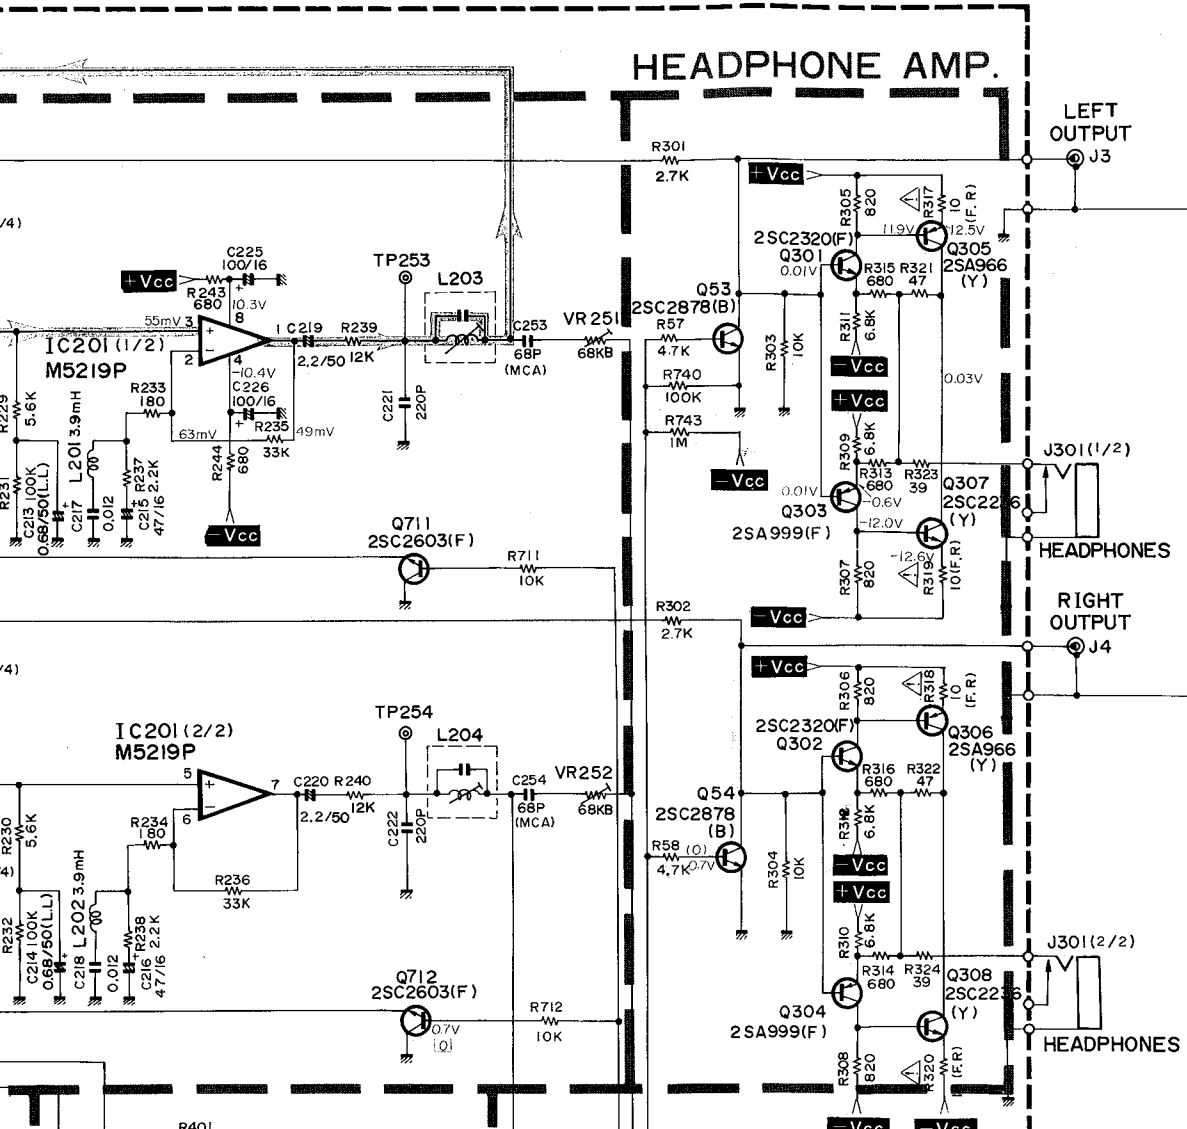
HEADPHONE AMP.

LEFT OUTPUT
J3

R301
2.7K

+Vcc

R305 820
R317 10 (F.R)
12.5V
11.9V
2SC2320(F)
Q301
0.01V
Q305
2SA966 (Y)
R315 680
R321 47

Q53
2SC2878(B)
R57 4.7K
R740 100K
R743 1M
-Vcc
R303 10K
R311 6.8K
-Vcc
+Vcc
0.03V
R309 6.8K
R313 680
R323 39
-0.6V
0.01V
Q303
2SA999(F)
Q307
2SC22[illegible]6 (Y)
-12.0V
-12.6V
R307 820
R319 10(F.R)
-Vcc
J301(1/2)
HEADPHONES

C225 100/16
+Vcc
R243 680
10.3V
8
55mV 3
1
C219
2.2/50
R239 12K
TP253
L203
C253 68P (MCA)
VR251 68KB
IC201 (1/2)
M5219P
2
4
-10.4V
C226 100/16
R233 180
63mV
R235 33K
49mV
R244 680
-Vcc
C221 220P
R229 5.6K
L201 3.9mH
R237 2.2K
R231
C213 100K 0.68/50(L.L)
C217 0.012
C215 47/16
Q711
2SC2603(F)
R711 10K
/4)

R302
2.7K
RIGHT OUTPUT
J4
+Vcc
R306 820
R318 10 (F.R)
2SC2320(F)
Q302
Q306
2SA966 (Y)
R316 680
R322 47
Q54
2SC2878 (B)
R58 (0) 4.7K
0.7V
R304 10K
R312 6.8K
-Vcc
+Vcc
R310 6.8K
R314 680
R324 39
Q308
2SC22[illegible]6 (Y)
Q304
2SA999(F)
R308 820
R320 (F.R)
J301(2/2)
HEADPHONES
-Vcc
-Vcc

IC201 (2/2)
M5219P
TP254
L204
5
7
6
C220
R240 12K
2.2/50
C254 68P (MCA)
VR252 68KB
R234 180
R236 33K
C222 220P
R230 5.6K
L202 3.9mH
R238 2.2K
R232
C214 100K 0.68/50(L.L)
C218 0.012
C216 47/16
Q712
2SC2603(F)
0.7V
(0)
R712 10K
R401
/4)
4)